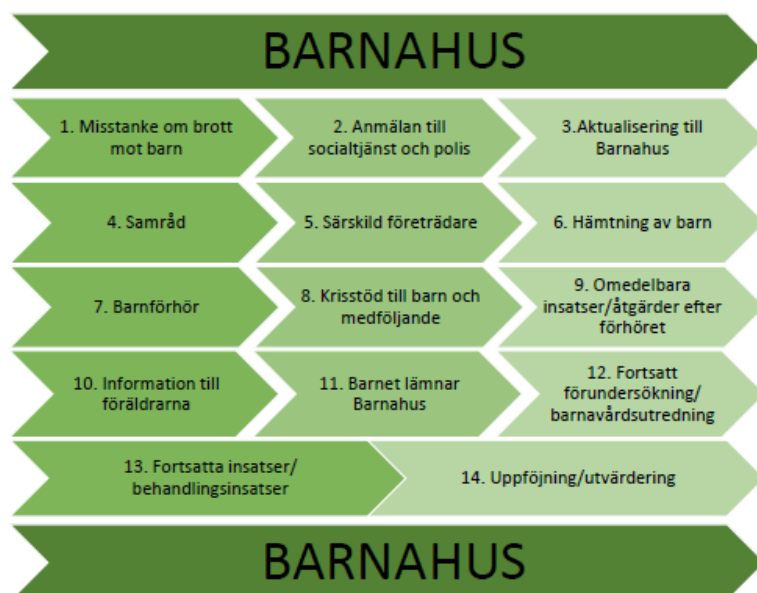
BARNAHUS

1. Misstanke om brott mot barn

2. Anmälan till socialtjänst och polis

3.Aktualisering till Barnahus

4. Samråd

5. Särskild företrädare

6. Hämtning av barn

7. Barnförhör

8. Krisstöd till barn och medföljande

9. Omedelbara insatser/åtgärder efter förhöret

10. Information till föräldrarna

11. Barnet lämnar Barnahus

12. Fortsatt förundersökning/ barnavårdsutredning

13. Fortsatta insatser/ behandlingsinsatser

14. Uppföjning/utvärdering

BARNAHUS